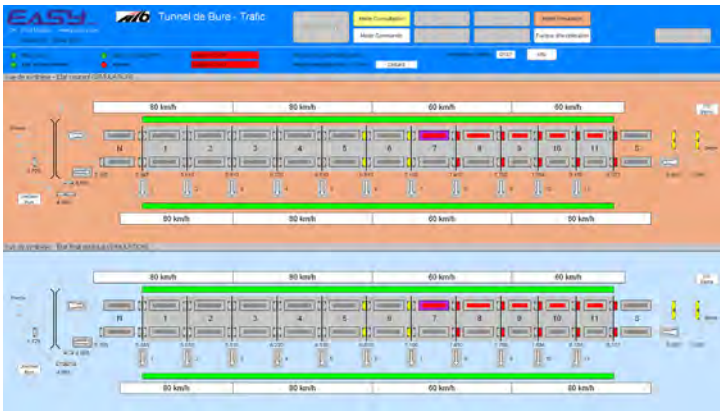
EASY

Tunnel de Bure - Trafic

Mode Consultation

Mode Commande

Mode Simulation

Europe d'exploitation

Vue de synthèse - Etat courant (SIMULATION)

80 km/h

80 km/h

60 km/h

60 km/h

N

1

2

3

4

5

6

7

8

9

10

11

S

80 km/h

80 km/h

60 km/h

80 km/h

Vue de synthèse - Etat final prévu (SIMULATION)

80 km/h

80 km/h

60 km/h

60 km/h

N

1

2

3

4

5

6

7

8

9

10

11

S

80 km/h

80 km/h

60 km/h

80 km/h